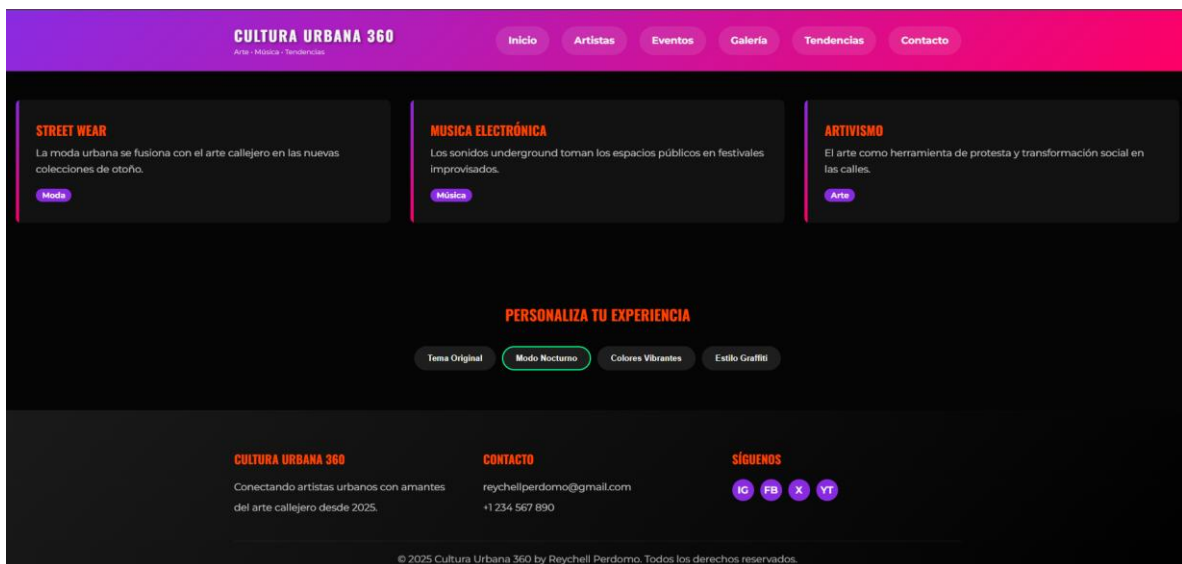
CULTURA URBANA 360
Arte • Música • Tendencias

Inicio Artistas Eventos Galería Tendencias Contacto

STREET WEAR
La moda urbana se fusiona con el arte callejero en las nuevas colecciones de otoño.
Moda

MUSICA ELECTRÓNICA
Los sonidos underground toman los espacios públicos en festivales improvisados.
Música

ARTIVISMO
El arte como herramienta de protesta y transformación social en las calles.
Arte

PERSONALIZA TU EXPERIENCIA
Tema Original Modo Nocturno Colores Vibrantes Estilo Graffiti

CULTURA URBANA 360
Conectando artistas urbanos con amantes del arte callejero desde 2025.

CONTACTO
reychellperdomo@gmail.com
+1 234 567 890

SÍGUENOS
IG FB X YT

© 2025 Cultura Urbana 360 by Reychell Perdomo. Todos los derechos reservados.